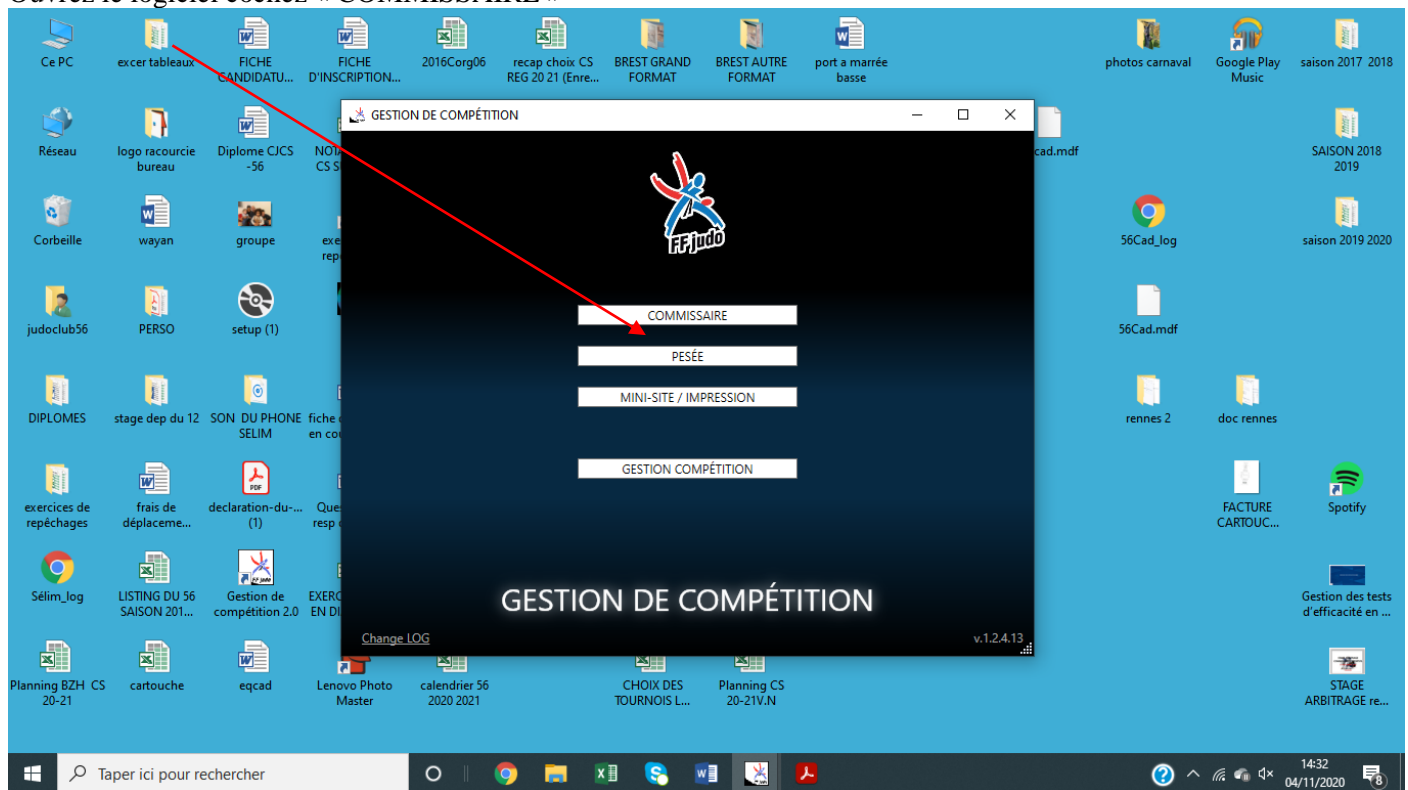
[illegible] « COMMISSAIRE »

Ce PC
excer tableaux
FICHE CANDIDATU...
FICHE D'INSCRIPTION...
2016Corg06
recap choix CS REG 20 21 (Enre...
BREST GRAND FORMAT
BREST AUTRE FORMAT
port a marrée basse
photos carnaval
Google Play Music
saison 2017 2018

Réseau
logo racourcie bureau
Diplome CJCS -56
NO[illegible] CS S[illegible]
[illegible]cad.mdf
SAISON 2018 2019

Corbeille
wayan
groupe
exe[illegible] rep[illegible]
56Cad_log
saison 2019 2020

judoclub56
PERSO
setup (1)
56Cad.mdf

DIPLOMES
stage dep du 12
SON DU PHONE SELIM
fiche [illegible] en co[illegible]
rennes 2
doc rennes

exercices de repêchages
frais de déplaceme...
declaration-du-... (1)
Que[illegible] resp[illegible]
FACTURE CARTOUC...
Spotify

Sélim_log
LISTING DU 56 SAISON 201...
Gestion de compétition 2.0
EXER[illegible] EN D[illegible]
Gestion des tests d'efficacité en ...

Planning BZH CS 20-21
cartouche
eqcad
Lenovo Photo Master
calendrier 56 2020 2021
CHOIX DES TOURNOIS L...
Planning CS 20-21V.N
STAGE ARBITRAGE re...

GESTION DE COMPÉTITION

FF judo

COMMISSAIRE
PESÉE
MINI-SITE / IMPRESSION
GESTION COMPÉTITION

GESTION DE COMPÉTITION

Change LOG
v.1.2.4.13

Taper ici pour rechercher
14:32
04/11/2020
8